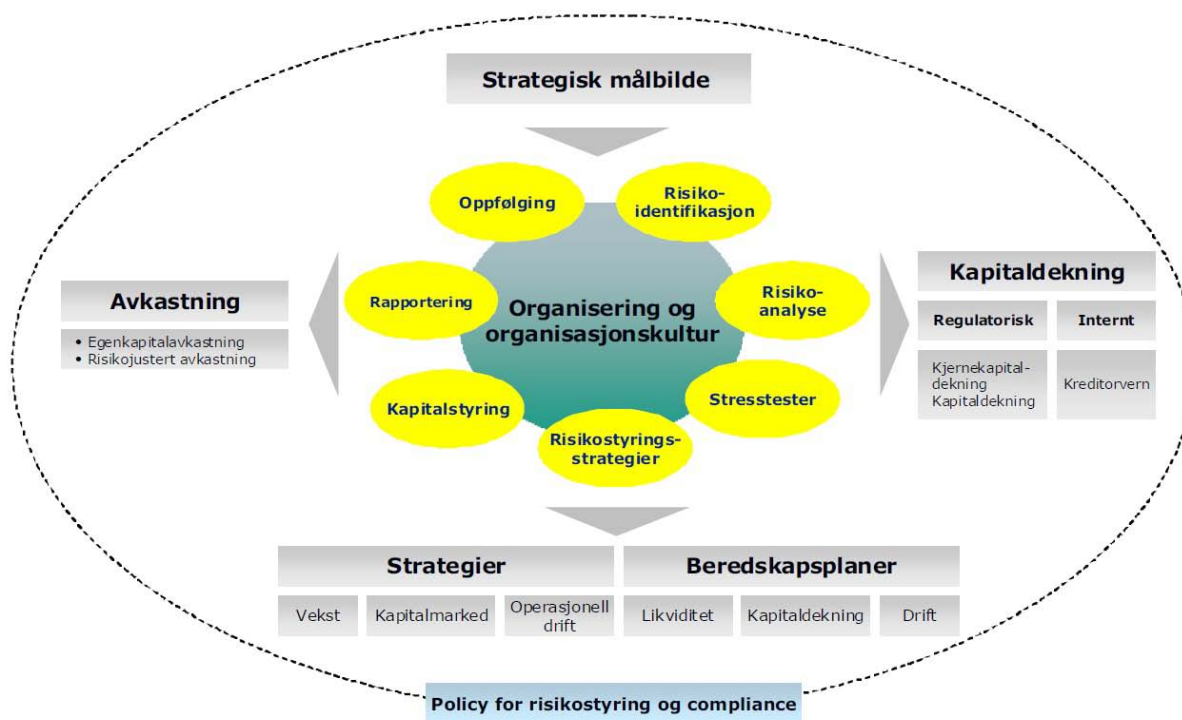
Strategisk målbilde

Oppfølging

Risikoidentifikasjon

Rapportering

Organisering og organisasjonskultur

Risikoanalyse

Kapitalstyring

Stresstester

Risikostyringsstrategier

Avkastning

• Egenkapitalavkastning
• Risikojustert avkastning

Kapitaldekning

| Regulatorisk | Internt |
|---|---|
| Kjernekapitaldekning Kapitaldekning | Kreditorvern |

Strategier

| Vekst | Kapitalmarked | Operasjonell drift |
|---|---|---|

Beredskapsplaner

| Likviditet | Kapitaldekning | Drift |
|---|---|---|

Policy for risikostyring og compliance